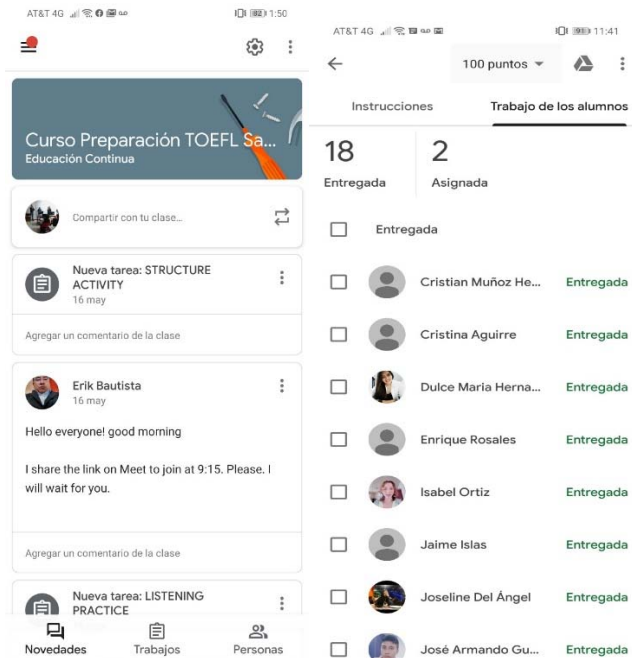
AT&T 4G 82 1:50

Curso Preparación TOEFL Sa...
Educación Continua

Compartir con tu clase...

Nueva tarea: STRUCTURE ACTIVITY
16 may

Agregar un comentario de la clase

Erik Bautista
16 may

Hello everyone! good morning

I share the link on Meet to join at 9:15. Please. I will wait for you.

Agregar un comentario de la clase

Nueva tarea: LISTENING PRACTICE

Novedades Trabajos Personas

AT&T 4G 95 11:41

100 puntos

Instrucciones Trabajo de los alumnos

18
Entregada

2
Asignada

Entregada

Cristian Muñoz He... Entregada

Cristina Aguirre Entregada

Dulce Maria Herna... Entregada

Enrique Rosales Entregada

Isabel Ortiz Entregada

Jaime Islas Entregada

Joseline Del Ángel Entregada

José Armando Gu... Entregada